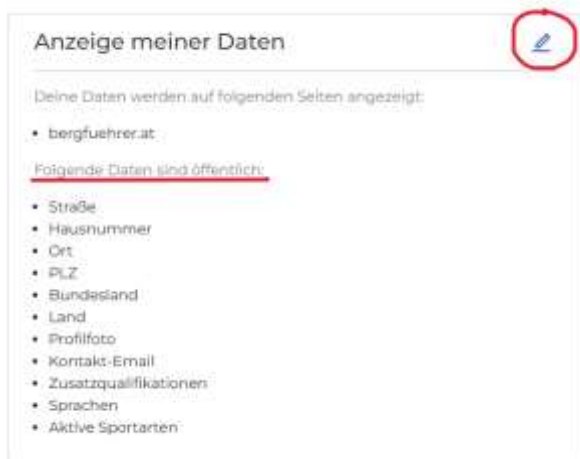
Anzeige meiner Daten

Deine Daten werden auf folgenden Seiten angezeigt:

- bergfuehrer.at

Folgende Daten sind öffentlich:

- Straße
- Hausnummer
- Ort
- PLZ
- Bundesland
- Land
- Profilfoto
- Kontakt-Email
- Zusatzqualifikationen
- Sprachen
- Aktive Sportarten